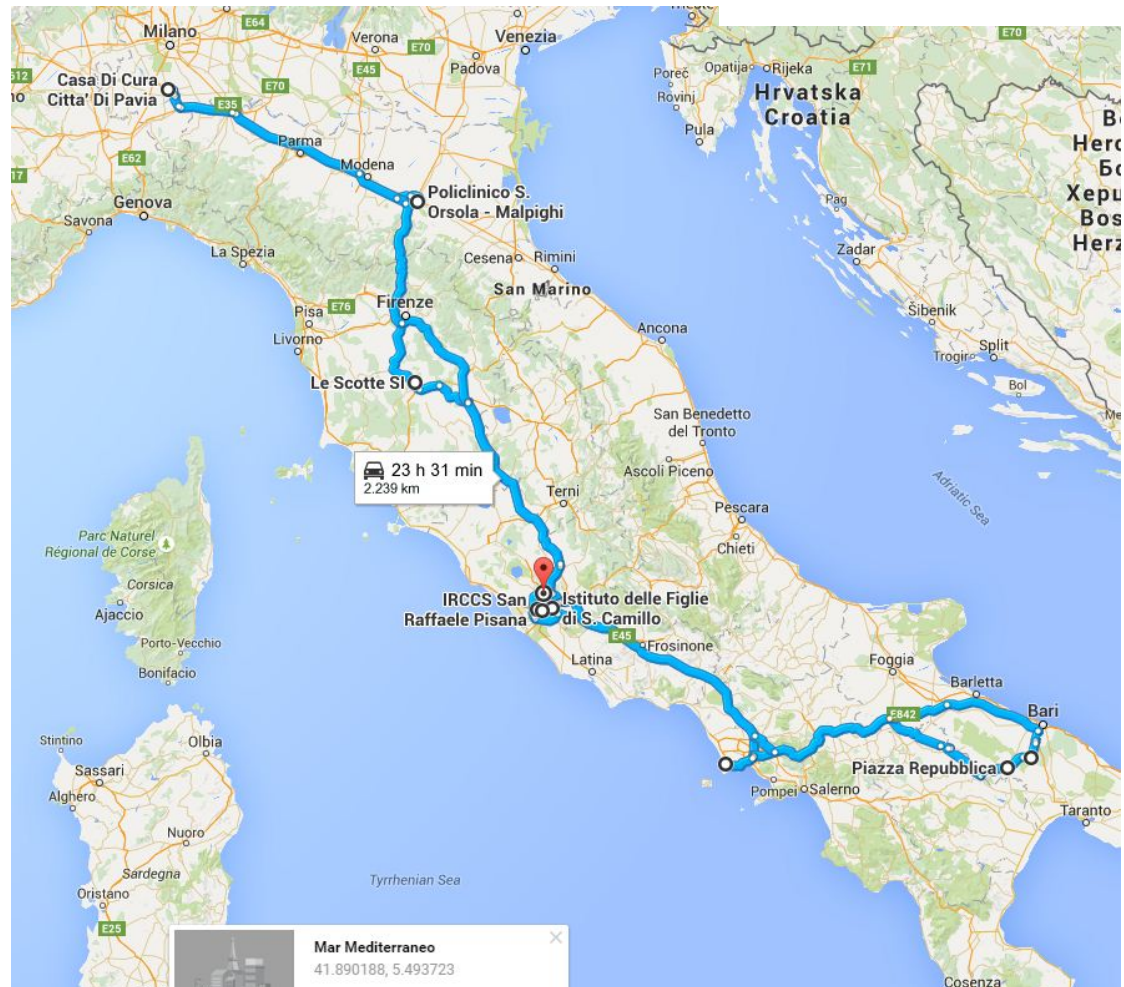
E64
Milano
Verona
E70
Venezia
Padova
E45
E70
Casa Di Cura Citta' Di Pavia
E35
Parma
Modena
E62
Policlinico S. Orsola - Malpighi
Genova
Savona
La Spezia
Cesena
Rimini
San Marino
Pisa
E76
Firenze
Livorno
Ancona
Le Scotte SI
San Benedetto del Tronto
23 h 31 min
2.239 km
Ascoli Piceno
Terni
Pescara
Chieti
Parc Naturel Régional de Corse
Corsica
Ajaccio
Porto-Vecchio
Bonifacio
IRCCS San Raffaele Pisana
Istituto delle Figlie di S. Camillo
E45
Frosinone
Latina
Foggia
Barletta
Bari
E842
Piazza Repubblica
Pompei
Salerno
Taranto
Stintino
Olbia
Sassari
Alghero
Nuoro
Sardegna
Oristano
E25
Tyrrhenian Sea
Adriatic Sea
Poreč
Opatija
Rijeka
Rovinj
Pula
E71
Hrvatska
Croatia
Pag
Zadar
Šibenik
Split
Trogir
Bol
E70
Bo
Herc
Бо
Херц
Bos
Herz
Me
Mar Mediterraneo
41.890188, 5.493723
Cosenza